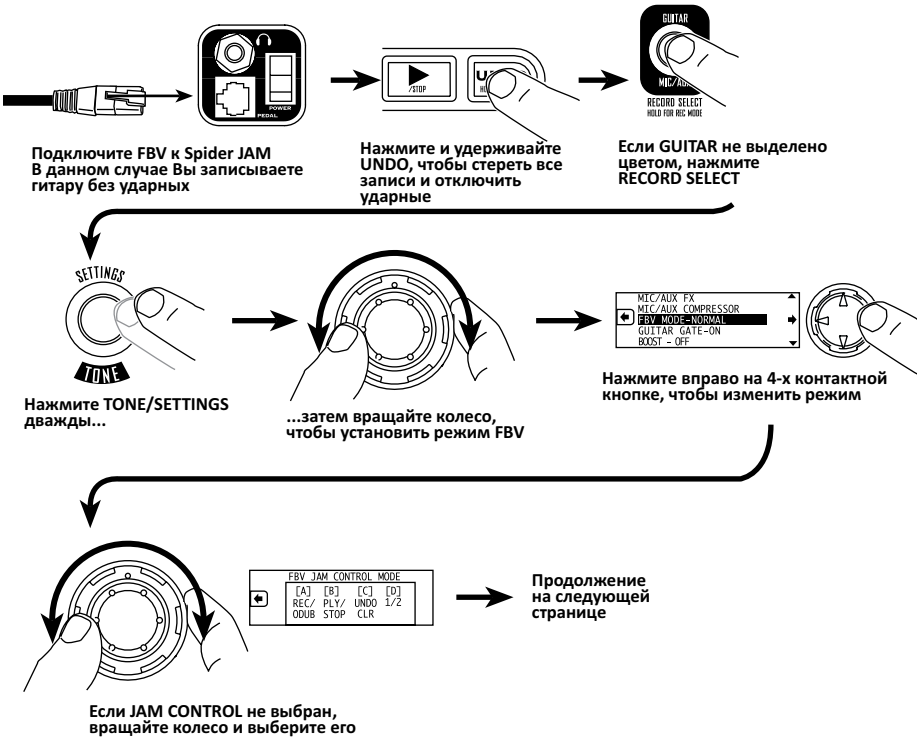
POWER

PEDAL

Подключите FBV к Spider JAM
В данном случае Вы записываете гитару без ударных

/STOP

U

Нажмите и удерживайте UNDO, чтобы стереть все записи и отключить ударные

GUITAR

MIC/AUX

RECORD SELECT
HOLD FOR REC MODE

Если GUITAR не выделено цветом, нажмите RECORD SELECT

SETTINGS

TONE

Нажмите TONE/SETTINGS дважды...

...затем вращайте колесо, чтобы установить режим FBV

MIC/AUX FX
MIC/AUX COMPRESSOR
FBV MODE-NORMAL
GUITAR GATE-ON
BOOST - OFF

Нажмите вправо на 4-х контактной кнопке, чтобы изменить режим

FBV JAM CONTROL MODE

| [A] | [B] | [C] | [D] |
|---|---|---|---|
| REC/ ODUB | PLY/ STOP | UNDO CLR | 1/2 |

Продолжение на следующей странице

Если JAM CONTROL не выбран, вращайте колесо и выберите его